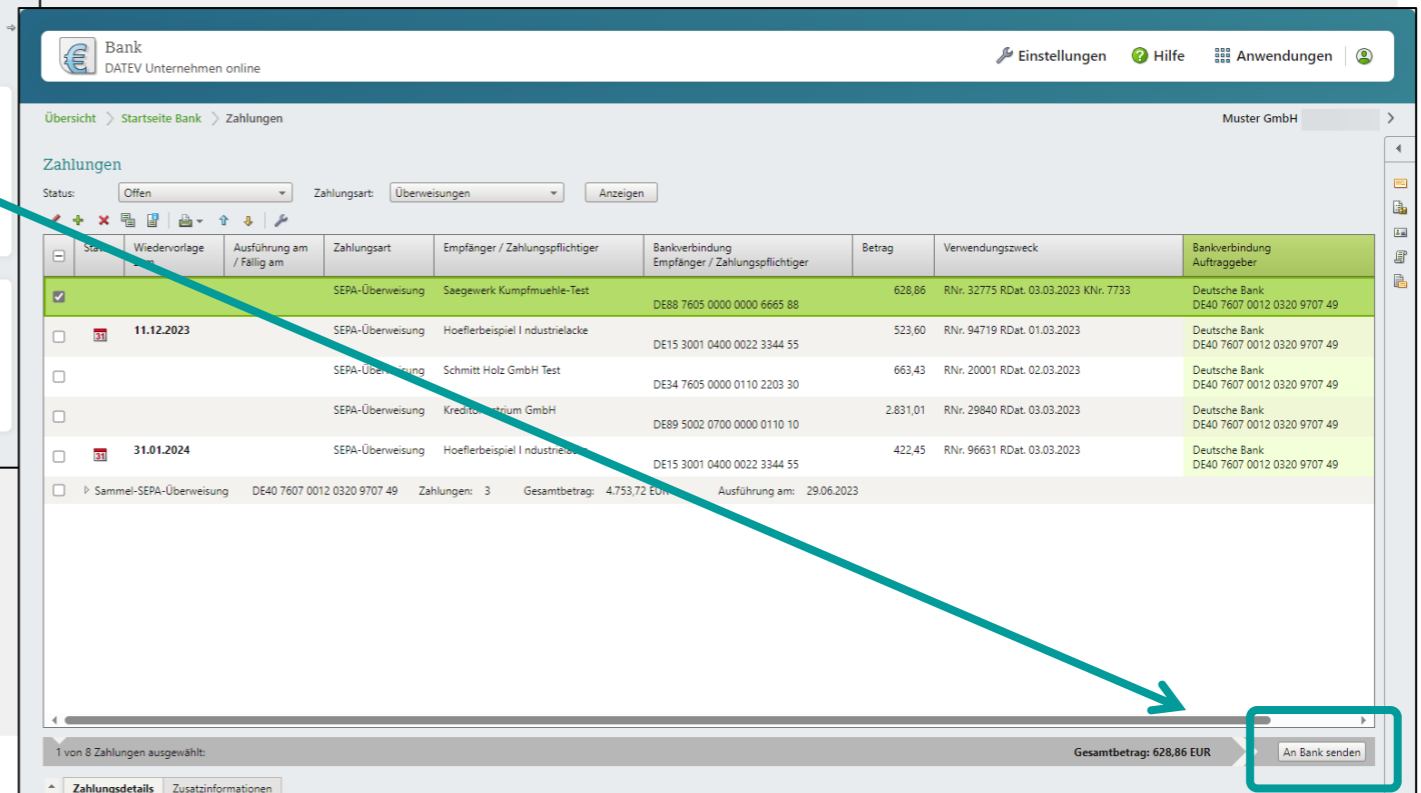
Bank
DATEV Unternehmen online

Einstellungen Hilfe Anwendungen

Übersicht > Startseite Bank > Zahlungen

Muster GmbH

Zahlungen

Status: Offen Zahlungsart: Überweisungen Anzeigen

| | Stat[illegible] | Wiedervorlage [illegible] | Ausführung am / Fällig am | Zahlungsart | Empfänger / Zahlungspflichtiger | Bankverbindung Empfänger / Zahlungspflichtiger | Betrag | Verwendungszweck | Bankverbindung Auftraggeber |
|---|---|---|---|---|---|---|---|---|---|
| ☑ | | | | SEPA-Überweisung | Saegewerk Kumpfmuehle-Test | DE88 7605 0000 0000 6665 88 | 628,86 | RNr. 32775 RDat. 03.03.2023 KNr. 7733 | Deutsche Bank DE40 7607 0012 0320 9707 49 |
| ☐ | 31 | 11.12.2023 | | SEPA-Überweisung | Hoeflerbeispiel I ndustrielacke | DE15 3001 0400 0022 3344 55 | 523,60 | RNr. 94719 RDat. 01.03.2023 | Deutsche Bank DE40 7607 0012 0320 9707 49 |
| ☐ | | | | SEPA-Über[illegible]ung | Schmitt Holz GmbH Test | DE34 7605 0000 0110 2203 30 | 663,43 | RNr. 20001 RDat. 02.03.2023 | Deutsche Bank DE40 7607 0012 0320 9707 49 |
| ☐ | | | | SEPA-Überweisung | Kredit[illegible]trium GmbH | DE89 5002 0700 0000 0110 10 | 2.831,01 | RNr. 29840 RDat. 03.03.2023 | Deutsche Bank DE40 7607 0012 0320 9707 49 |
| ☐ | 31 | 31.01.2024 | | SEPA-Überweisung | Hoeflerbeispiel I ndustriel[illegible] | DE15 3001 0400 0022 3344 55 | 422,45 | RNr. 96631 RDat. 03.03.2023 | Deutsche Bank DE40 7607 0012 0320 9707 49 |

Sammel-SEPA-Überweisung DE40 7607 0012 0320 9707 49 Zahlungen: 3 Gesamtbetrag: 4.753,72 EU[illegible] Ausführung am: 29.06.2023

1 von 8 Zahlungen ausgewählt: Gesamtbetrag: 628,86 EUR An Bank senden

Zahlungsdetails Zusatzinformationen